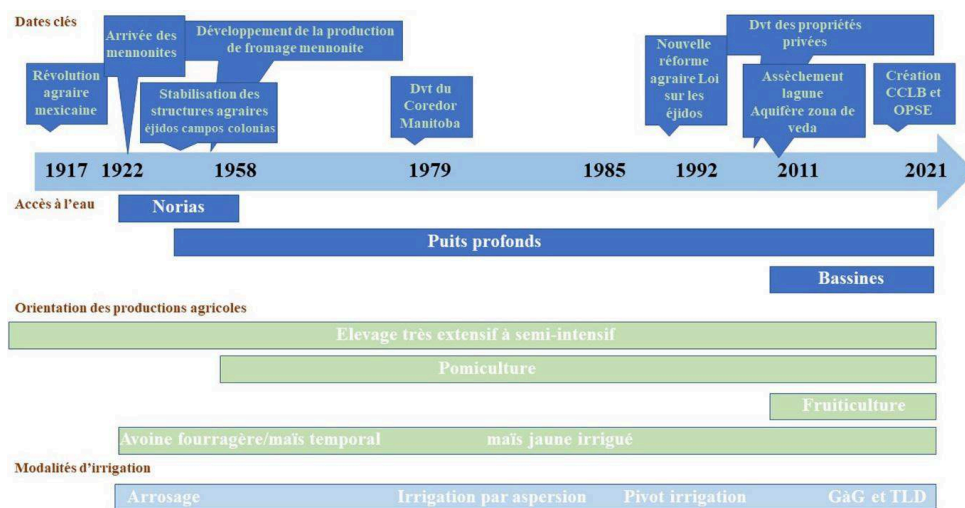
Dates clés

Révolution agraire mexicaine

Arrivée des mennonites

Stabilisation des structures agraires éjidos campos colonías

Développement de la production de fromage mennonite

Dvt du Coredor Manitoba

Nouvelle réforme agraire Loi sur les éjidos

Dvt des propriétés privées

Assèchement lagune Aquifère zona de veda

Création CCLB et OPSE

1917 1922 1958 1979 1985 1992 2011 2021

Accès à l'eau

Norias

Puits profonds

Bassines

Orientation des productions agricoles

Elevage très extensif à semi-intensif

Pomiculture

Fruiticulture

Avoine fourragère/maïs temporal

maïs jaune irrigué

Modalités d'irrigation

Arrosage

Irrigation par aspersion

Pivot irrigation

GàG et TLD